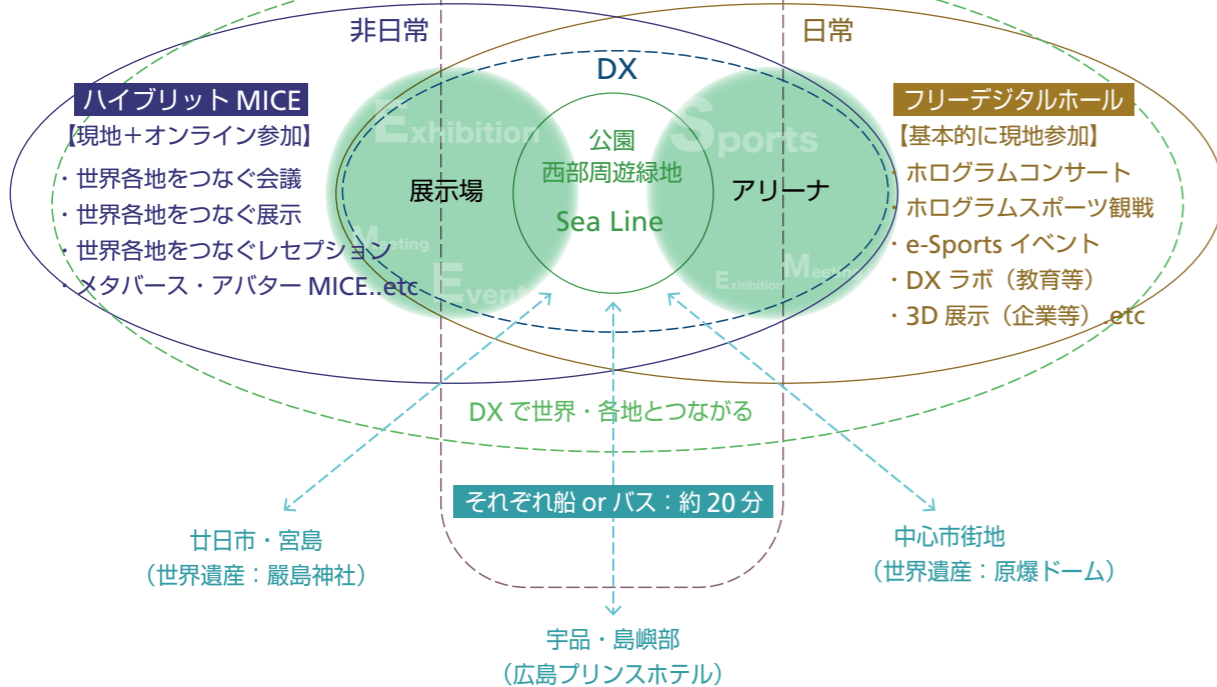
非日常

日常

DX

ハイブリット MICE
【現地＋オンライン参加】
・世界各地をつなぐ会議
・世界各地をつなぐ展示
・世界各地をつなぐレセプション
・メタバース・アバター MICE..etc

Exhibition

Meeting

Events

展示場

公園
西部周遊緑地
Sea Line

Sports

アリーナ

Exhibition Meeting

フリーデジタルホール
【基本的に現地参加】
・ホログラムコンサート
・ホログラムスポーツ観戦
・e-Sports イベント
・DX ラボ（教育等）
・3D 展示（企業等）etc

DX で世界・各地とつながる

それぞれ船 or バス：約 20 分

廿日市・宮島
（世界遺産：嚴島神社）

中心市街地
（世界遺産：原爆ドーム）

宇品・島嶼部
（広島プリンスホテル）